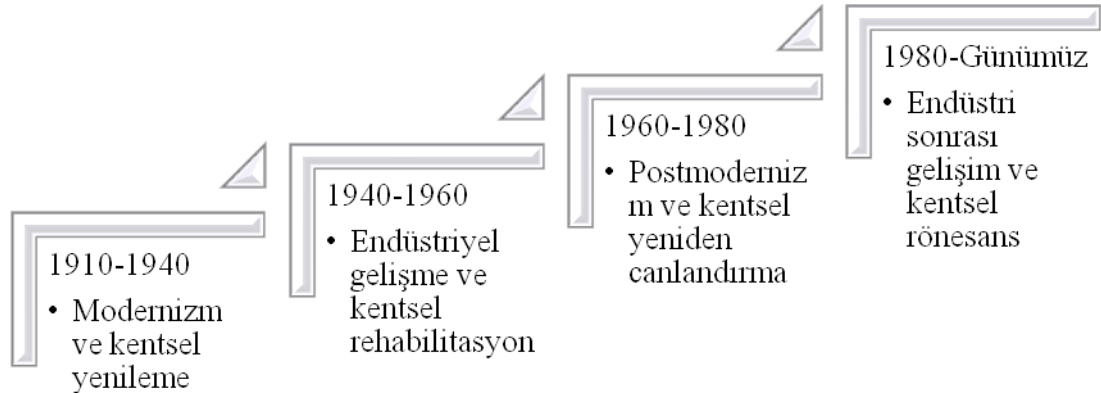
1910-1940

• Modernizm ve kentsel yenileme

1940-1960

• Endüstriyel gelişme ve kentsel rehabilitasyon

1960-1980

• Postmoderniz m ve kentsel yeniden canlandırma

1980-Günümüz

• Endüstri sonrası gelişim ve kentsel rönesans